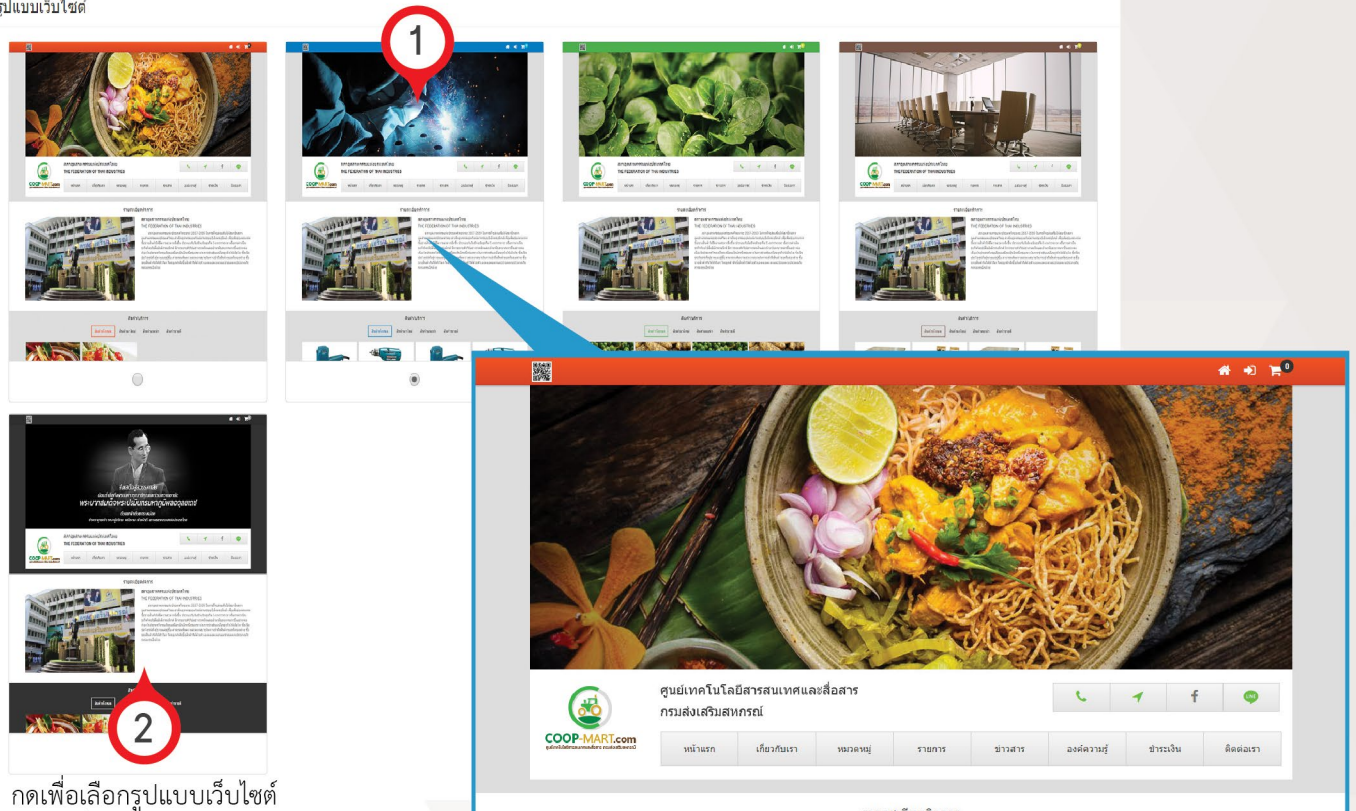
รูปแบบเว็บไซต์

1

2

COOP-MART.com

ศูนย์เทคโนโลยีสารสนเทศและสื่อสาร
กรมส่งเสริมสหกรณ์

LINE

หน้าแรก | เกี่ยวกับเรา | หมวดหมู่ | รายการ | ข่าวสาร | องค์ความรู้ | ชำระเงิน | ติดต่อเรา

0

กดเพื่อเลือกรูปแบบเว็บไซต์